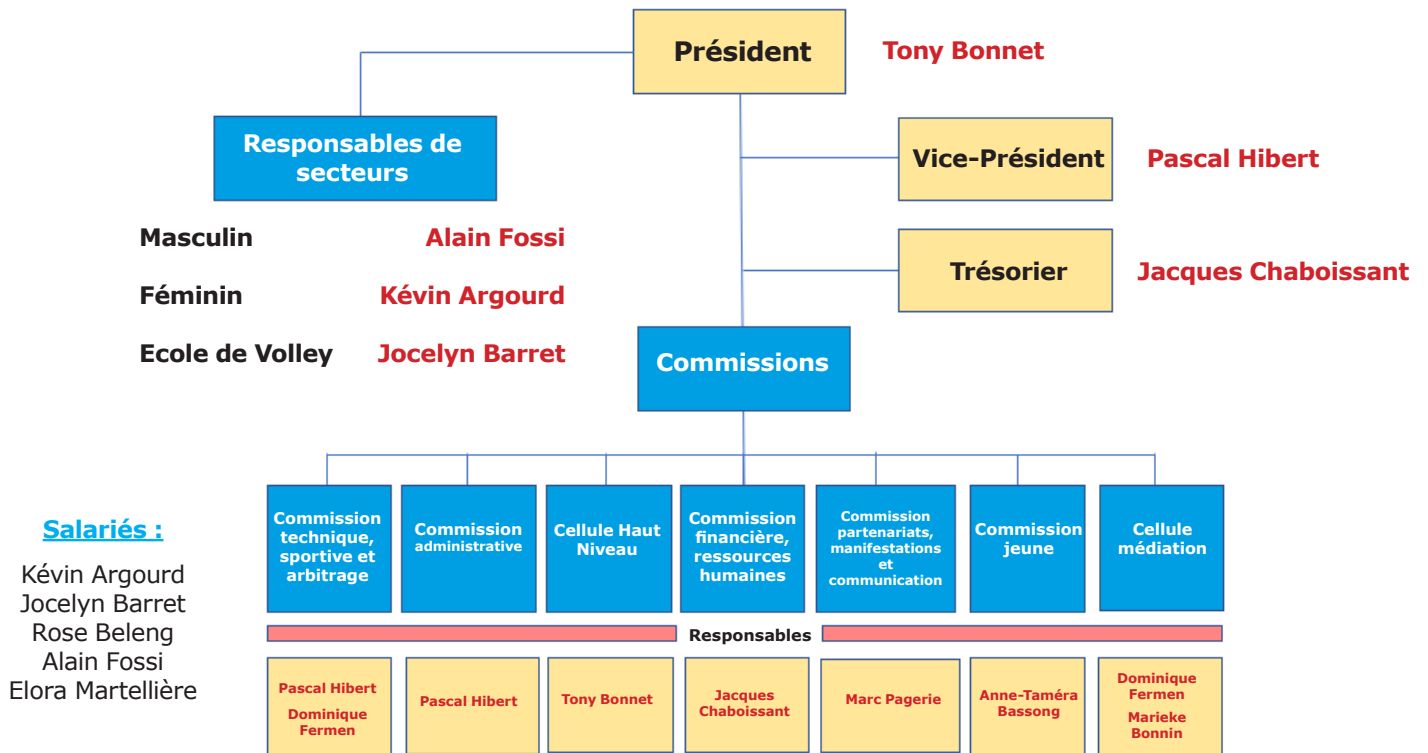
Président Tony Bonnet

Responsables de secteurs

Vice-Président Pascal Hibert

Masculin Alain Fossi

Féminin Kévin Argourd

Trésorier Jacques Chaboissant

Ecole de Volley Jocelyn Barret

Commissions

Salariés :

Kévin Argourd
Jocelyn Barret
Rose Beleng
Alain Fossi
Elora Martellière

Commission technique, sportive et arbitrage

Commission administrative

Cellule Haut Niveau

Commission financière, ressources humaines

Commission partenariats, manifestations et communication

Commission jeune

Cellule médiation

Responsables

Pascal Hibert
Dominique Fermen

Pascal Hibert

Tony Bonnet

Jacques Chaboissant

Marc Pagerie

Anne-Taméra Bassong

Dominique Fermen
Marieke Bonnin